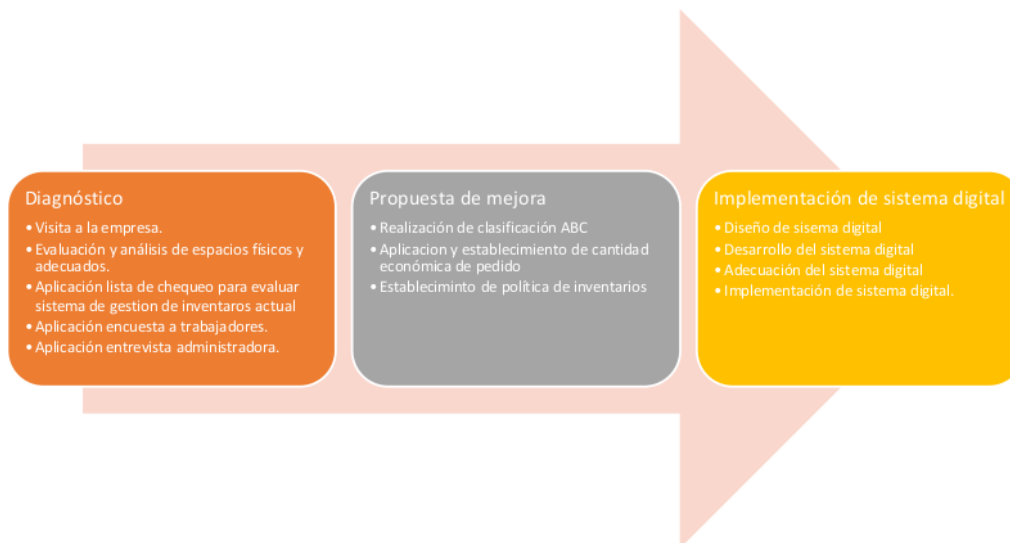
Diagnóstico
• Visita a la empresa.
• Evaluación y análisis de espacios físicos y adecuados.
• Aplicación lista de chequeo para evaluar sistema de gestion de inventaros actual
• Aplicación encuesta a trabajadores.
• Aplicación entrevista administradora.

Propuesta de mejora
• Realización de clasificación ABC
• Aplicacion y establecimiento de cantidad económica de pedido
• Establecimiento de política de inventarios

Implementación de sistema digital
• Diseño de sisema digital
• Desarrollo del sistema digital
• Adecuación del sistema digital
• Implementación de sistema digital.